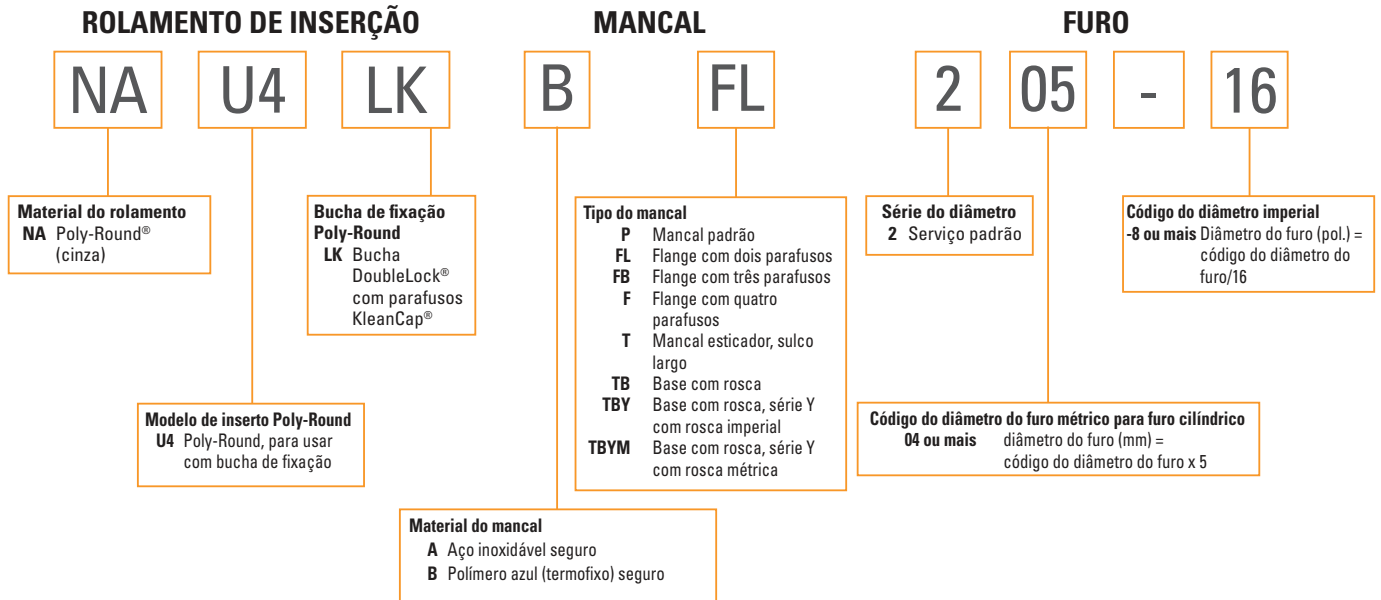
ROLAMENTO DE INSERÇÃO

MANCAL

FURO

NA

U4

LK

B

FL

2

05

-

16

Material do rolamento
NA Poly-Round® (cinza)

Bucha de fixação Poly-Round
LK Bucha DoubleLock® com parafusos KleanCap®

Tipo do mancal
P Mancal padrão
FL Flange com dois parafusos
FB Flange com três parafusos
F Flange com quatro parafusos
T Mancal esticador, sulco largo
TB Base com rosca
TBY Base com rosca, série Y com rosca imperial
TBYM Base com rosca, série Y com rosca métrica

Série do diâmetro
2 Serviço padrão

Código do diâmetro imperial
-8 ou mais Diâmetro do furo (pol.) = código do diâmetro do furo/16

Modelo de inserto Poly-Round
U4 Poly-Round, para usar com bucha de fixação

Código do diâmetro do furo métrico para furo cilíndrico
04 ou mais diâmetro do furo (mm) = código do diâmetro do furo x 5

Material do mancal
A Aço inoxidável seguro
B Polímero azul (termofixo) seguro